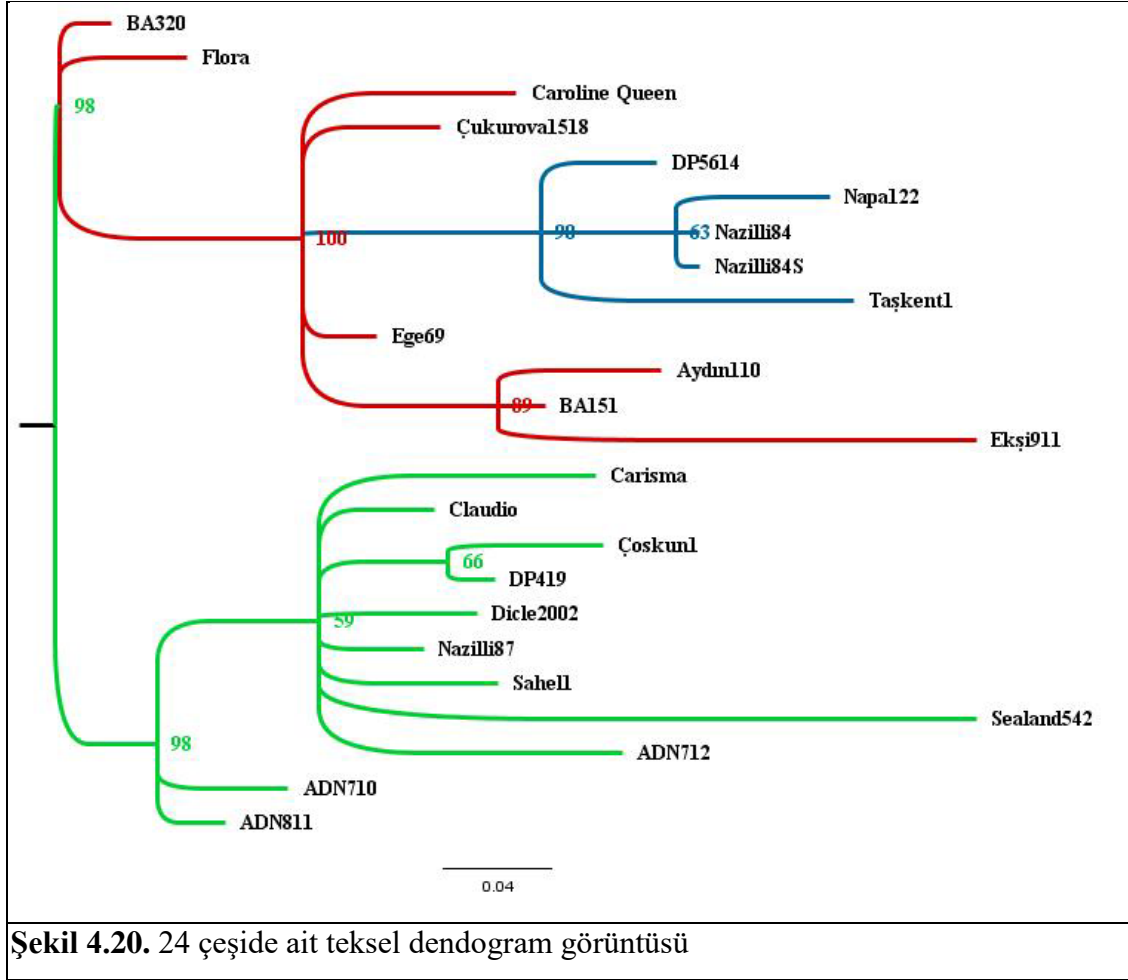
BA320
Flora
98
Caroline Queen
Çukurova1518
DP5614
Napa122
100
98
63 Nazilli84
Nazilli84S
Taşkent1
Ege69
Aydın110
89 BA151
Ekşi911
Carisma
Claudio
Çoskun1
66
DP419
Dicle2002
59
Nazilli87
Sahel1
Sealand542
98
ADN712
ADN710
ADN811
0.04

**Şekil 4.20.** 24 çeşide ait teksel dendogram görüntüsü